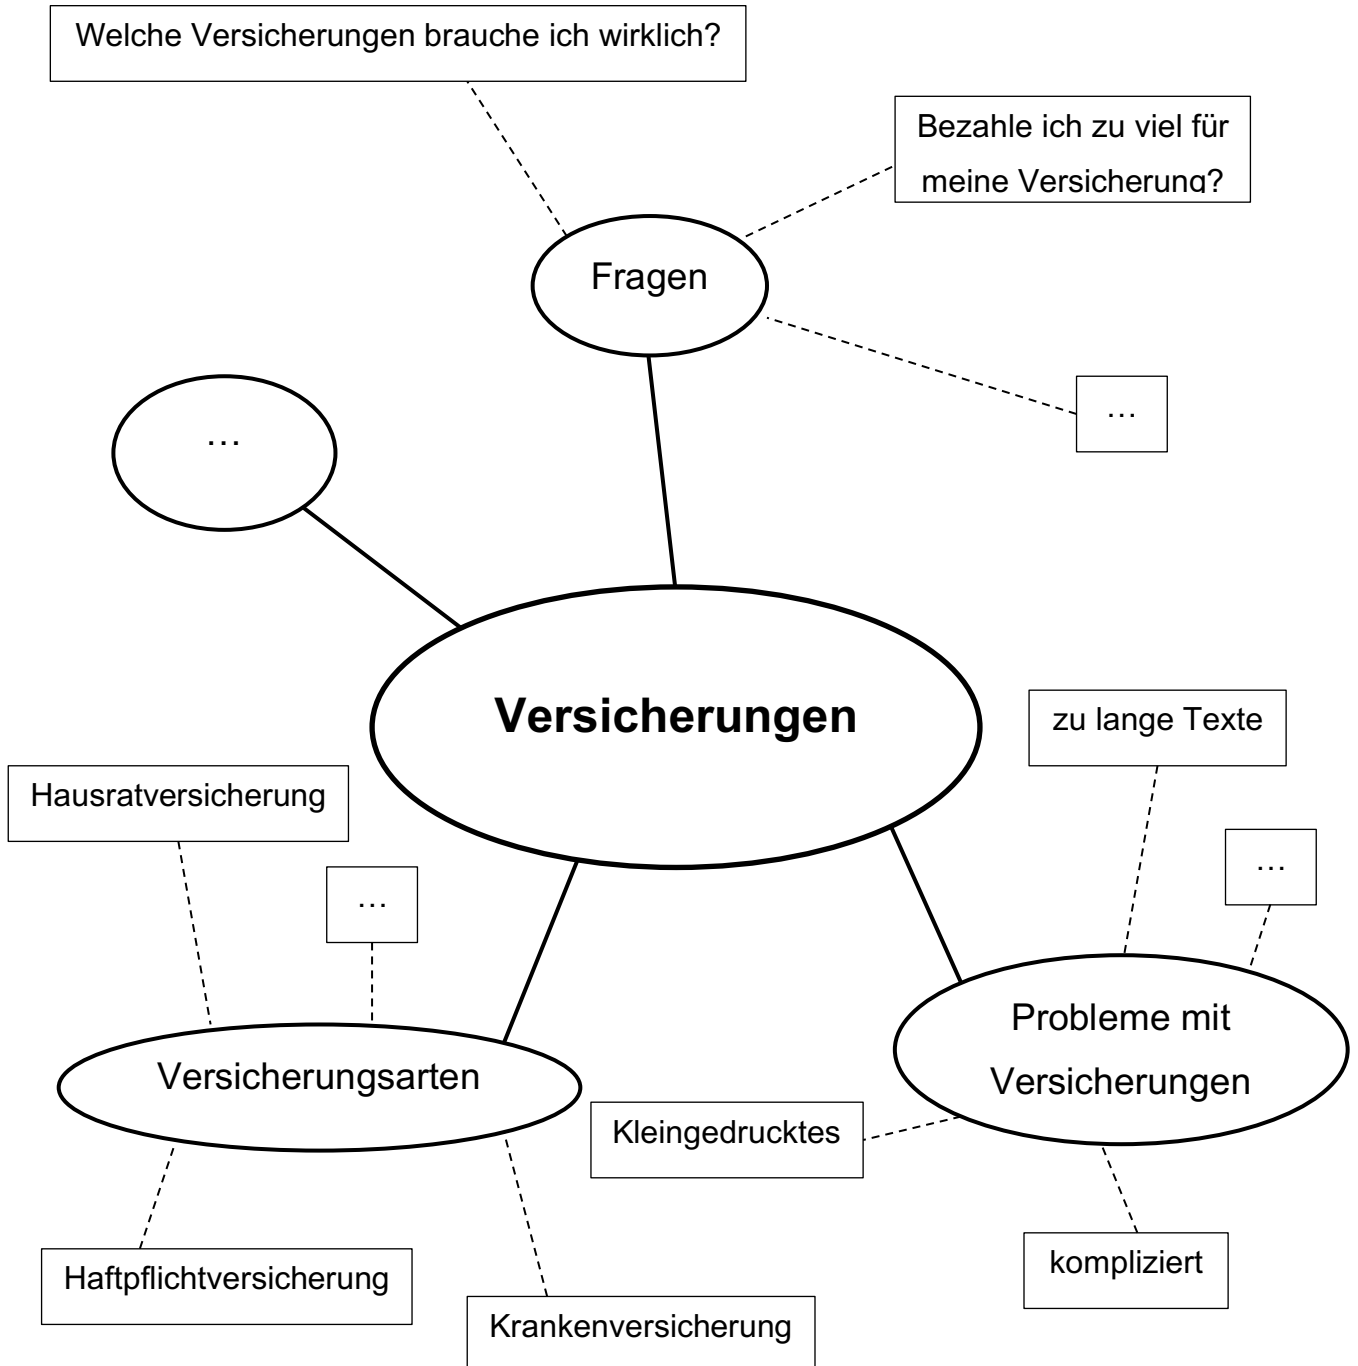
Welche Versicherungen brauche ich wirklich?

Bezahle ich zu viel für meine Versicherung?

Fragen

…

…

Versicherungen

zu lange Texte

Hausratversicherung

…

…

Probleme mit Versicherungen

Versicherungsarten

Kleingedrucktes

Haftpflichtversicherung

kompliziert

Krankenversicherung